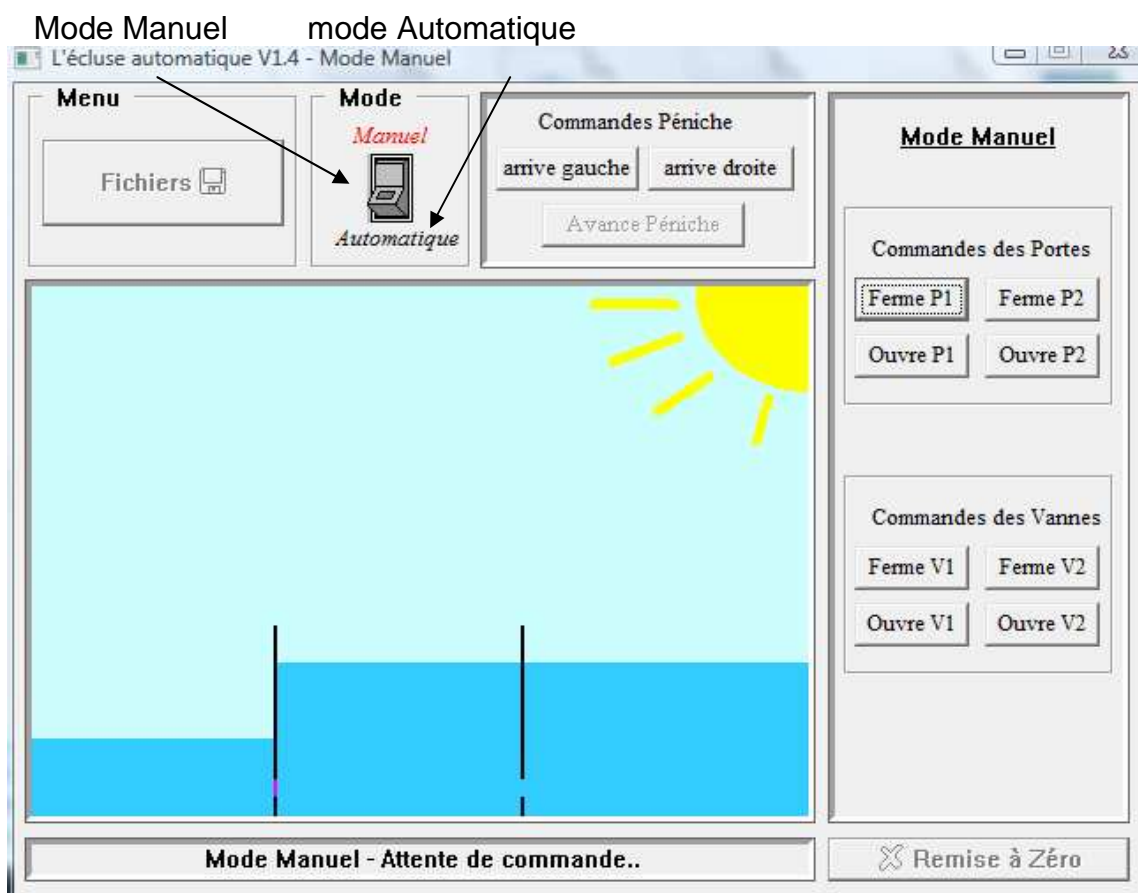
Mode Manuel mode Automatique

L'écluse automatique V1.4 - Mode Manuel

Menu

Fichiers

Mode

Manuel

Automatique

Commandes Péniche

arrive gauche

arrive droite

Avance Péniche

Mode Manuel

Commandes des Portes

Ferme P1

Ferme P2

Ouvre P1

Ouvre P2

Commandes des Vannes

Ferme V1

Ferme V2

Ouvre V1

Ouvre V2

Mode Manuel - Attente de commande..

Remise à Zéro